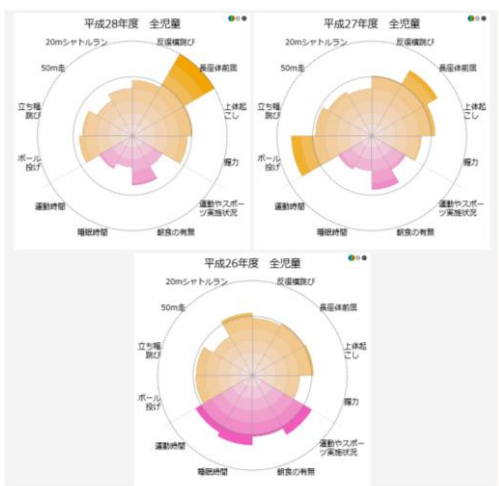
平成28年度　全児童

20mシャトルラン
反復横跳び
長座体前屈
上体起こし
握力
運動やスポーツ実施状況
朝食の有無
睡眠時間
運動時間
ボール投げ
立ち幅跳び
50m走

平成27年度　全児童

20mシャトルラン
反復横跳び
長座体前屈
上体起こし
握力
運動やスポーツ実施状況
朝食の有無
睡眠時間
運動時間
ボール投げ
立ち幅跳び
50m走

平成26年度　全児童

20mシャトルラン
反復横跳び
長座体前屈
上体起こし
握力
運動やスポーツ実施状況
朝食の有無
睡眠時間
運動時間
ボール投げ
立ち幅跳び
50m走